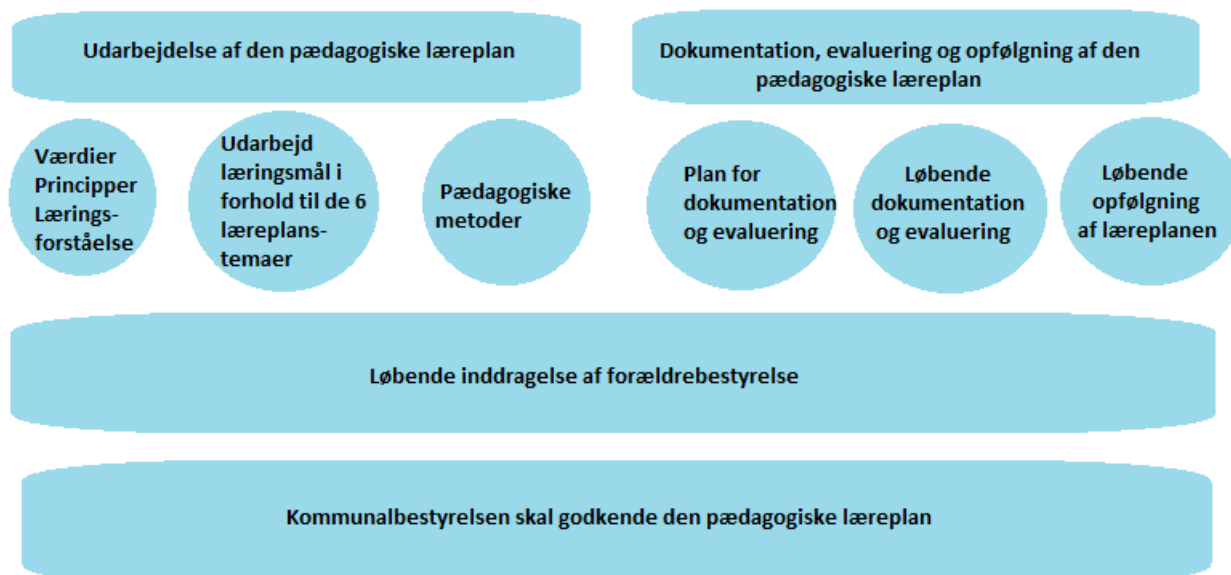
Udarbejdelse af den pædagogiske læreplan

Dokumentation, evaluering og opfølgning af den pædagogiske læreplan

Værdier
Principper
Læringsforståelse

Udarbejd læringsmål i forhold til de 6 læreplanstemaer

Pædagogiske metoder

Plan for dokumentation og evaluering

Løbende dokumentation og evaluering

Løbende opfølgning af læreplanen

Løbende inddragelse af forældrebestyrelse

Kommunalbestyrelsen skal godkende den pædagogiske læreplan